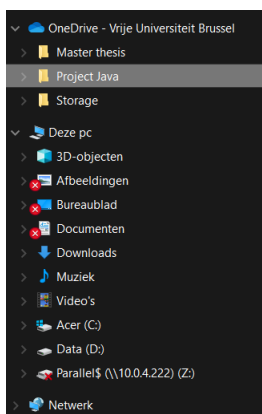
OneDrive - Vrije Universiteit Brussel
Master thesis
Project Java
Storage
Deze pc
3D-objecten
Afbeeldingen
Bureaublad
Documenten
Downloads
Muziek
Video's
Acer (C:)
Data (D:)
Parallel$ (\\10.0.4.222) (Z:)
Netwerk